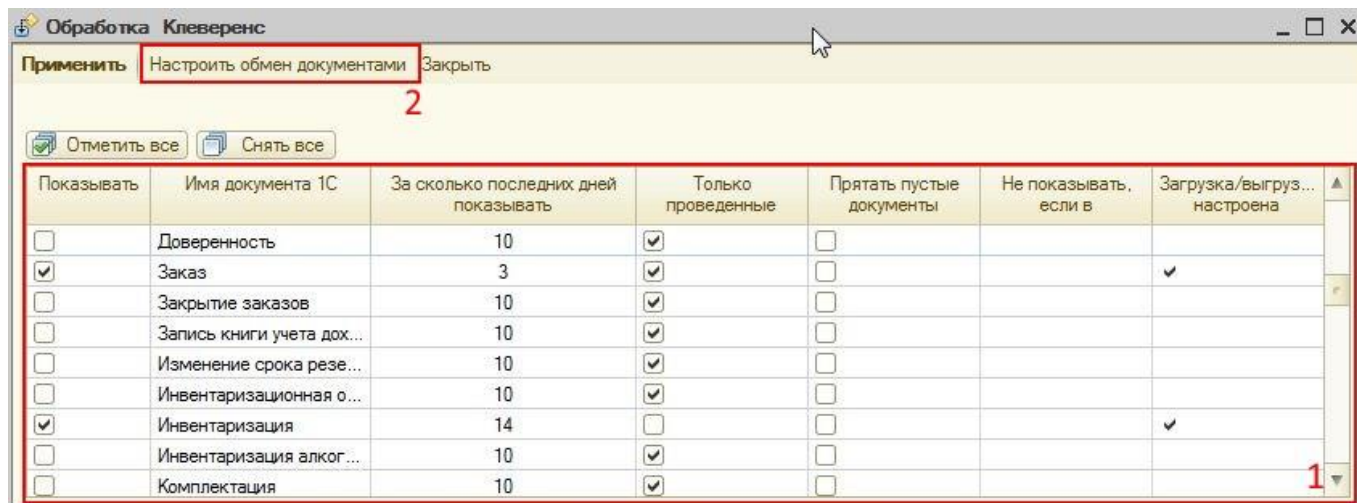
Обработка Клеверенс

Применить | Настроить обмен документами | Закрыть

2

Отметить все | Снять все

| Показывать | Имя документа 1С | За сколько последних дней показывать | Только проведенные | Прятать пустые документы | Не показывать, если в | Загрузка/выгруз... настроена |
|---|---|---|---|---|---|---|
| ☐ | Доверенность | 10 | ☑ | ☐ | | |
| ☑ | Заказ | 3 | ☑ | ☐ | | ✔ |
| ☐ | Закрытие заказов | 10 | ☑ | ☐ | | |
| ☐ | Запись книги учета дох... | 10 | ☑ | ☐ | | |
| ☐ | Изменение срока резе... | 10 | ☑ | ☐ | | |
| ☐ | Инвентаризационная о... | 10 | ☑ | ☐ | | |
| ☑ | Инвентаризация | 14 | ☐ | ☐ | | ✔ |
| ☐ | Инвентаризация алког... | 10 | ☑ | ☐ | | |
| ☐ | Комплектация | 10 | ☑ | ☐ | | |

1